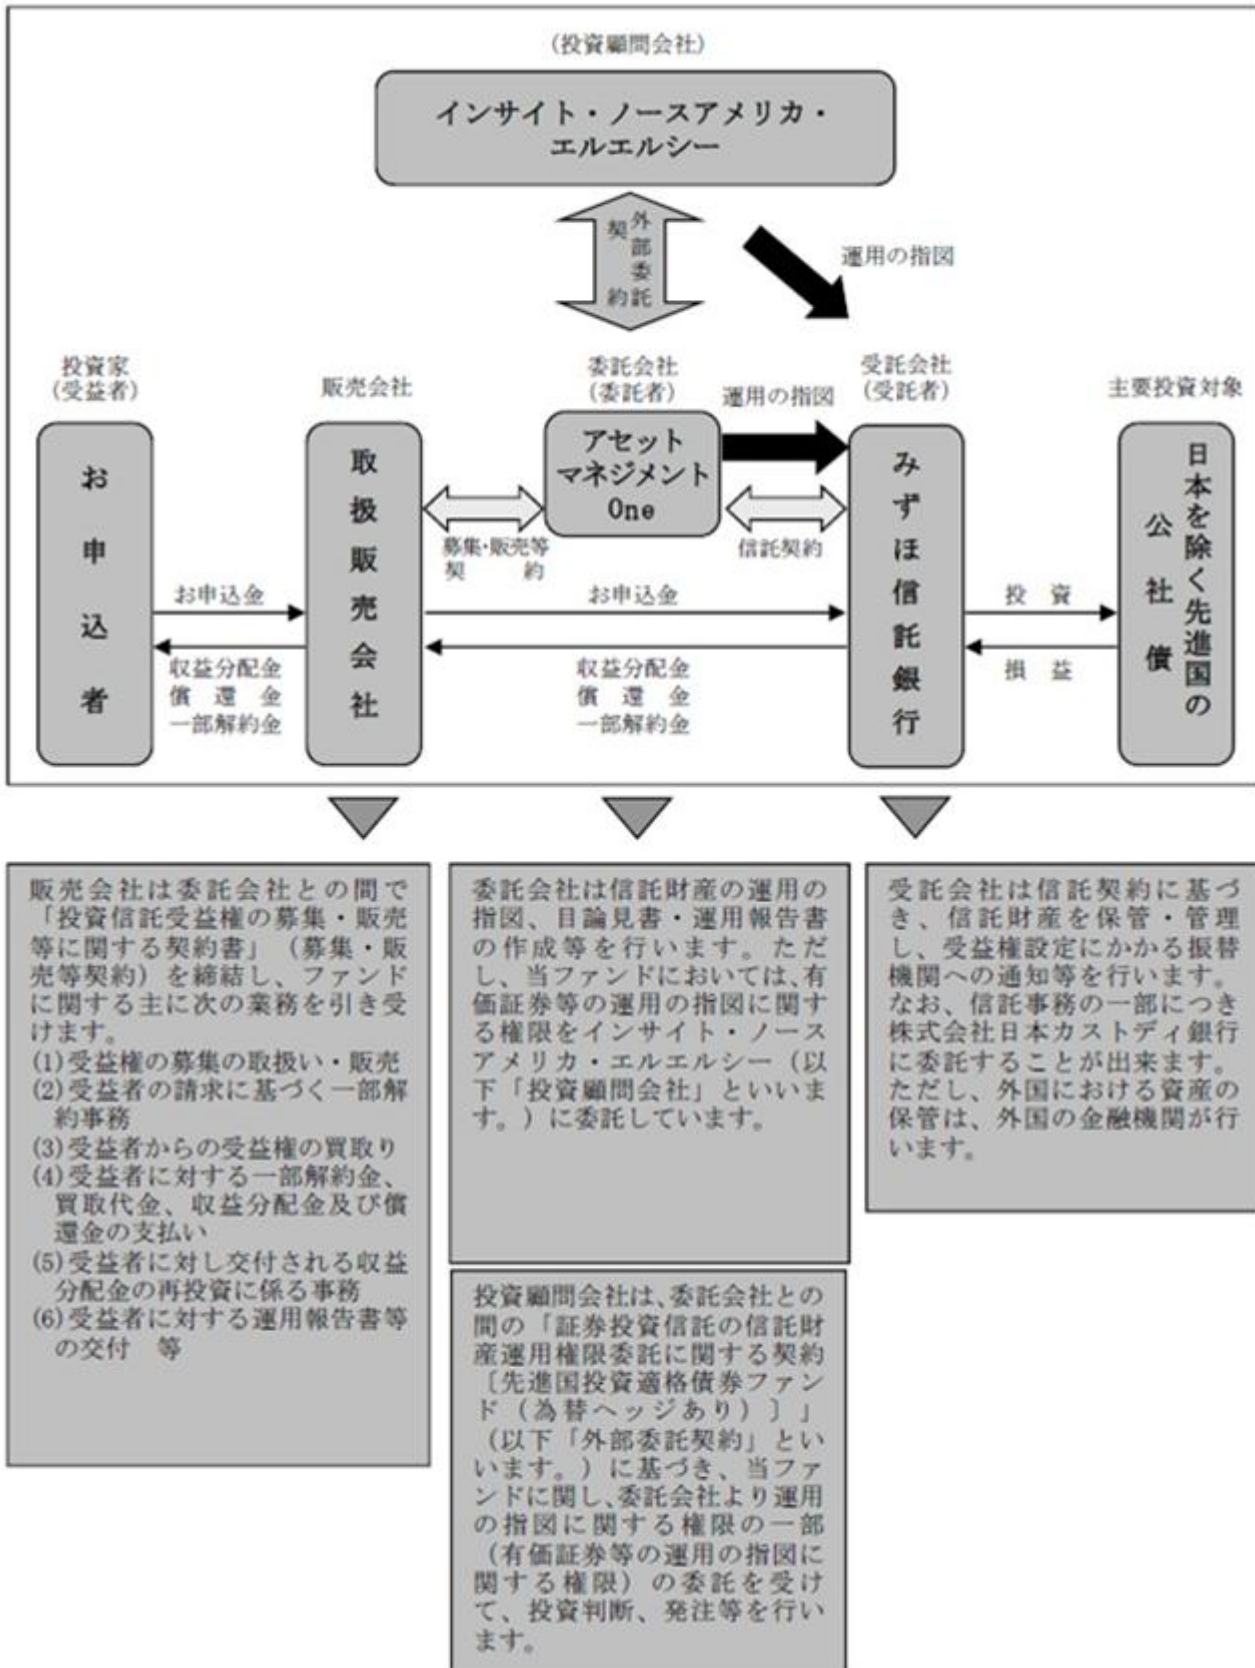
(投資顧問会社)

インサイト・ノースアメリカ・エルエルシー

外部委託契約

運用の指図

投資家(受益者)

販売会社

委託会社(委託者)

運用の指図

受託会社(受託者)

主要投資対象

お申込者

取扱販売会社

アセットマネジメントOne

みずほ信託銀行

日本を除く先進国の公社債

募集・販売等契約

信託契約

お申込金

お申込金

投資

収益分配金
償還金
一部解約金

収益分配金
償還金
一部解約金

損益

販売会社は委託会社との間で「投資信託受益権の募集・販売等に関する契約書」(募集・販売等契約)を締結し、ファンドに関する主に次の業務を引き受けます。
(1)受益権の募集の取扱い・販売
(2)受益者の請求に基づく一部解約事務
(3)受益者からの受益権の買取り
(4)受益者に対する一部解約金、買取代金、収益分配金及び償還金の支払い
(5)受益者に対し交付される収益分配金の再投資に係る事務
(6)受益者に対する運用報告書等の交付 等

委託会社は信託財産の運用の指図、目論見書・運用報告書の作成等を行います。ただし、当ファンドにおいては、有価証券等の運用の指図に関する権限をインサイト・ノースアメリカ・エルエルシー(以下「投資顧問会社」といいます。)に委託しています。

受託会社は信託契約に基づき、信託財産を保管・管理し、受益権設定にかかる振替機関への通知等を行います。なお、信託事務の一部につき株式会社日本カストディ銀行に委託することが出来ます。ただし、外国における資産の保管は、外国の金融機関が行います。

投資顧問会社は、委託会社との間の「証券投資信託の信託財産運用権限委託に関する契約〔先進国投資適格債券ファンド(為替ヘッジあり)〕」(以下「外部委託契約」といいます。)に基づき、当ファンドに関し、委託会社より運用の指図に関する権限の一部(有価証券等の運用の指図に関する権限)の委託を受けて、投資判断、発注等を行います。